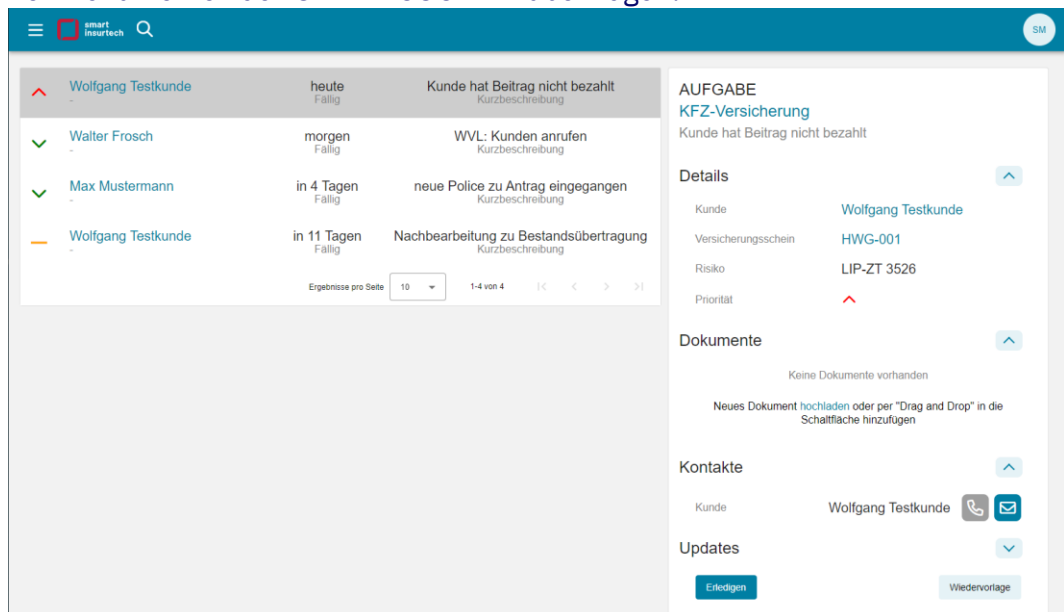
smart insurtech

SM

| | | | |
|---|---|---|---|
| Wolfgang Testkunde - | heute Fällig | Kunde hat Beitrag nicht bezahlt Kurzbeschreibung |
| Walter Frosch - | morgen Fällig | WVL: Kunden anrufen Kurzbeschreibung |
| Max Mustermann - | in 4 Tagen Fällig | neue Police zu Antrag eingegangen Kurzbeschreibung |
| Wolfgang Testkunde - | in 11 Tagen Fällig | Nachbearbeitung zu Bestandsübertragung Kurzbeschreibung |

Ergebnisse pro Seite 10 1-4 von 4

AUFGABE
KFZ-Versicherung
Kunde hat Beitrag nicht bezahlt

Details

Kunde Wolfgang Testkunde
Versicherungsschein HWG-001
Risiko LIP-ZT 3526
Priorität

Dokumente

Keine Dokumente vorhanden

Neues Dokument hochladen oder per "Drag and Drop" in die Schaltfläche hinzufügen

Kontakte

Kunde Wolfgang Testkunde

Updates

Erledigen

Wiedervorlage